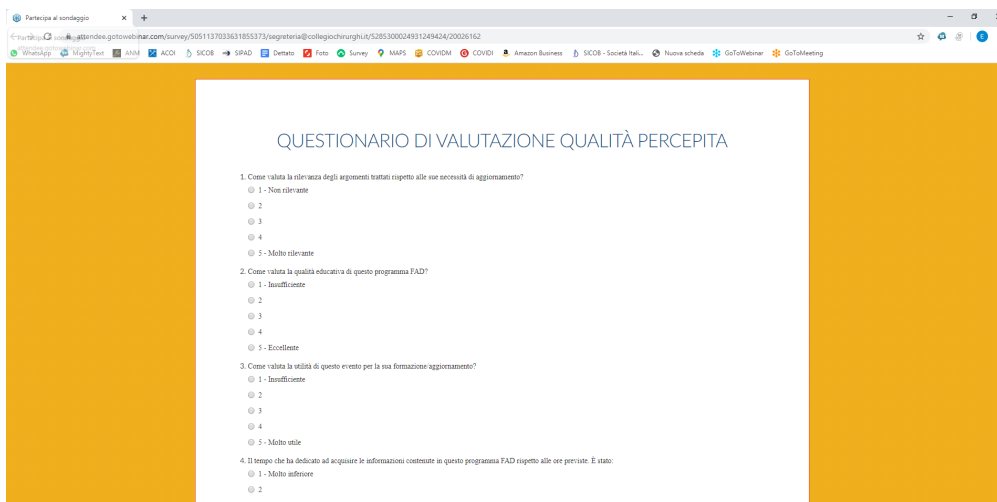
Partecipa al sondaggio

attendee.gotowebinar.com/survey/5051137033631855373/segreteria@collegiochirurghi.it/5285300024931249424/20026162

WhatsApp  MightyText  ANM  ACOI  SICOB  SIPAD  Dettato  Foto  Survey  MAPS  COVIDM  COVIDI  Amazon Business  SICOB - Società Itali...  Nuova scheda  GoToWebinar  GoToMeeting

QUESTIONARIO DI VALUTAZIONE QUALITÀ PERCEPITA

1. Come valuta la rilevanza degli argomenti trattati rispetto alle sue necessità di aggiornamento?
1 - Non rilevante
2
3
4
5 - Molto rilevante

2. Come valuta la qualità educativa di questo programma FAD?
1 - Insufficiente
2
3
4
5 - Eccellente

3. Come valuta la utilità di questo evento per la sua formazione/aggiornamento?
1 - Insufficiente
2
3
4
5 - Molto utile

4. Il tempo che ha dedicato ad acquisire le informazioni contenute in questo programma FAD rispetto alle ore previste. È stato:
1 - Molto inferiore
2